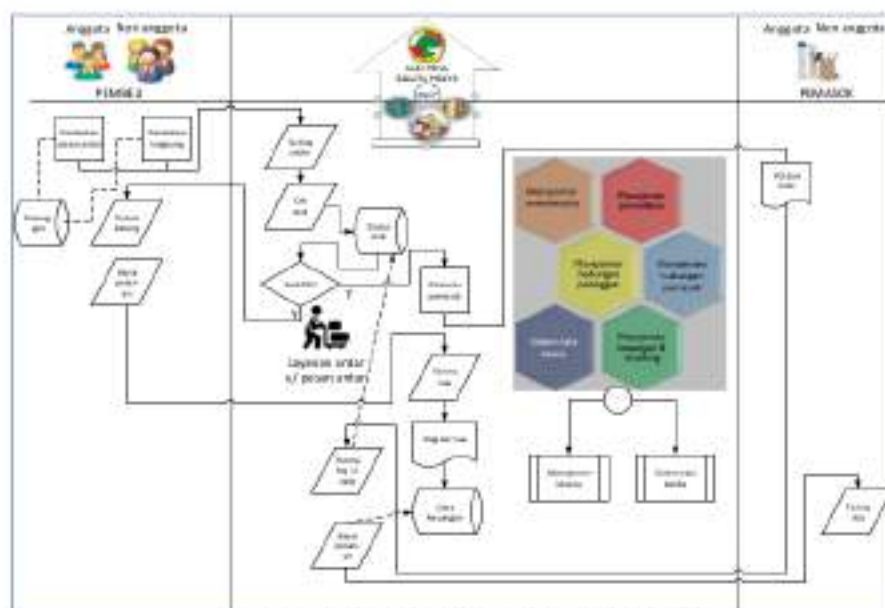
Anggota Non anggota

PEMBELI

Anggota Non anggota

PEMASOK

Layanan antar s/ pesan antar

T

Y

Manajemen pemasaran

Manajemen pembelian

Manajemen hubungan pelanggan

Manajemen hubungan pemasok

Sistem tata niaga

Manajemen keuangan & akunting

Manajemen Usaha

Sistem Info Bisnis

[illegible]